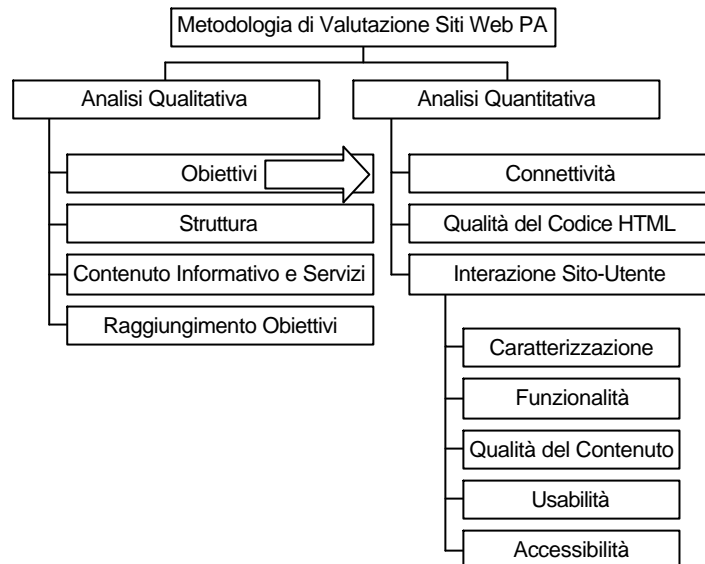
Metodologia di Valutazione Siti Web PA

Analisi Qualitativa

Obiettivi

Struttura

Contenuto Informativo e Servizi

Raggiungimento Obiettivi

Analisi Quantitativa

Connettività

Qualità del Codice HTML

Interazione Sito-Utente

Caratterizzazione

Funzionalità

Qualità del Contenuto

Usabilità

Accessibilità